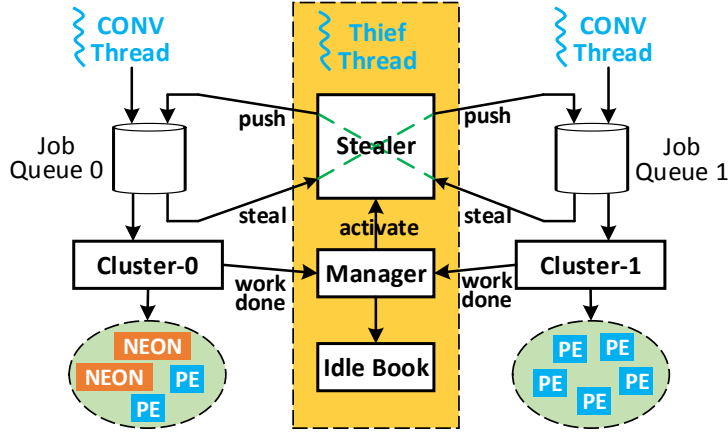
CONV Thread

Thief Thread

CONV Thread

Job Queue 0

push

Stealer

push

Job Queue 1

steal

activate

steal

Cluster-0

work done

Manager

work done

Cluster-1

NEON

NEON

PE

PE

Idle Book

PE

PE

PE

PE

PE